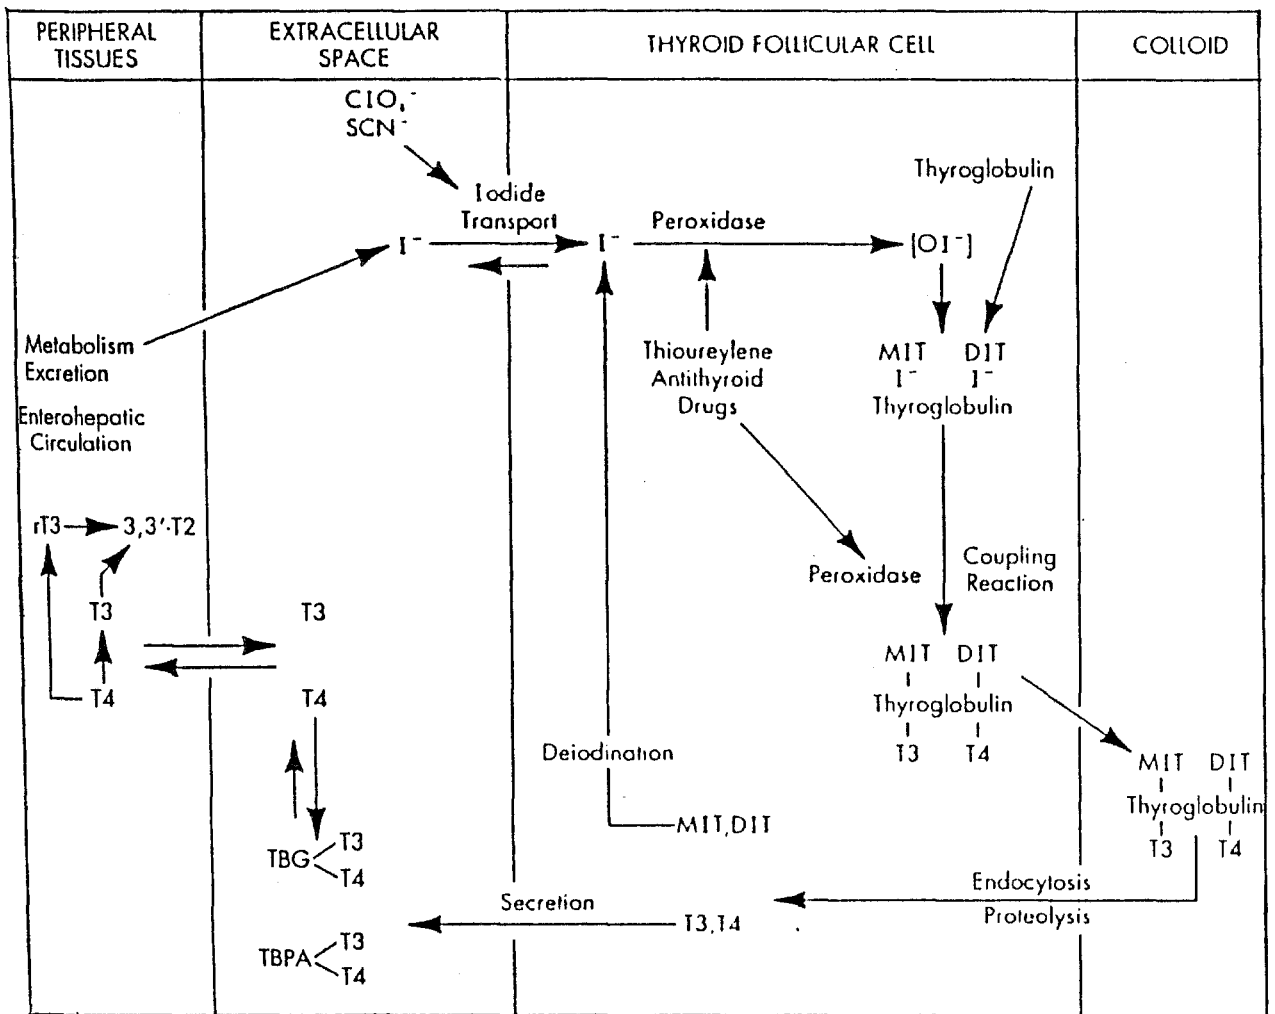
PERIPHERAL TISSUES

EXTRACELLULAR SPACE

THYROID FOLLICULAR CELL

COLLOID

$ClO_4^-$
$SCN^-$

Iodide Transport

$I^-$

$I^-$

Peroxidase

$[OI^-]$

Thyroglobulin

Metabolism
Excretion

Enterohepatic Circulation

Thioureylene Antithyroid Drugs

MIT DIT
$I^-$ $I^-$
Thyroglobulin

rT3 → 3,3'-T2

T3

T4

Peroxidase

Coupling Reaction

T3

T4

MIT DIT
Thyroglobulin
T3 T4

Deiodination

MIT DIT
Thyroglobulin
T3 T4

MIT,DIT

TBG T3
T4

Endocytosis

Secretion

T3,T4

Proteolysis

TBPA T3
T4